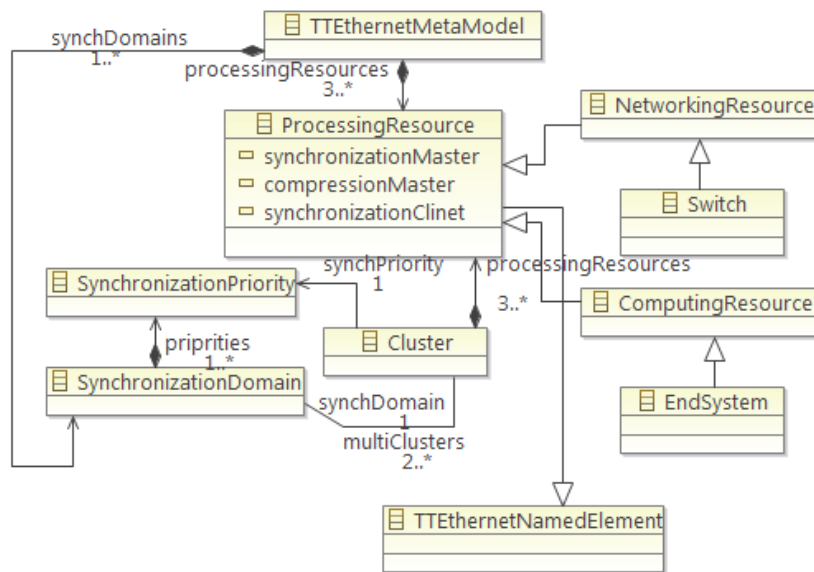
TTEthernetMetaModel
synchDomains
1..*
processingResources
3..*
NetworkingResource
ProcessingResource
synchronizationMaster
compressionMaster
synchronizationClinet
Switch
SynchronizationPriority
synchPriority
1
processingResources
3..*
ComputingResource
pripritities
1..*
Cluster
SynchronizationDomain
EndSystem
synchDomain
1
multiClusters
2..*
TTEthernetNamedElement